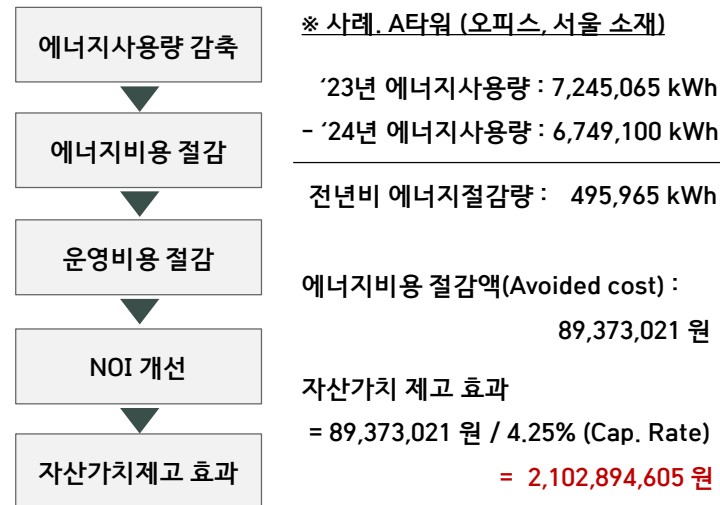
에너지사용량 감축

에너지비용 절감

운영비용 절감

NOI 개선

자산가치제고 효과

※ 사례. A타워 (오피스, 서울 소재)

'23년 에너지사용량 : 7,245,065 kWh
- '24년 에너지사용량 : 6,749,100 kWh

전년비 에너지절감량 : 495,965 kWh

에너지비용 절감액(Avoided cost) :
89,373,021 원

자산가치 제고 효과
= 89,373,021 원 / 4.25% (Cap. Rate)
= 2,102,894,605 원